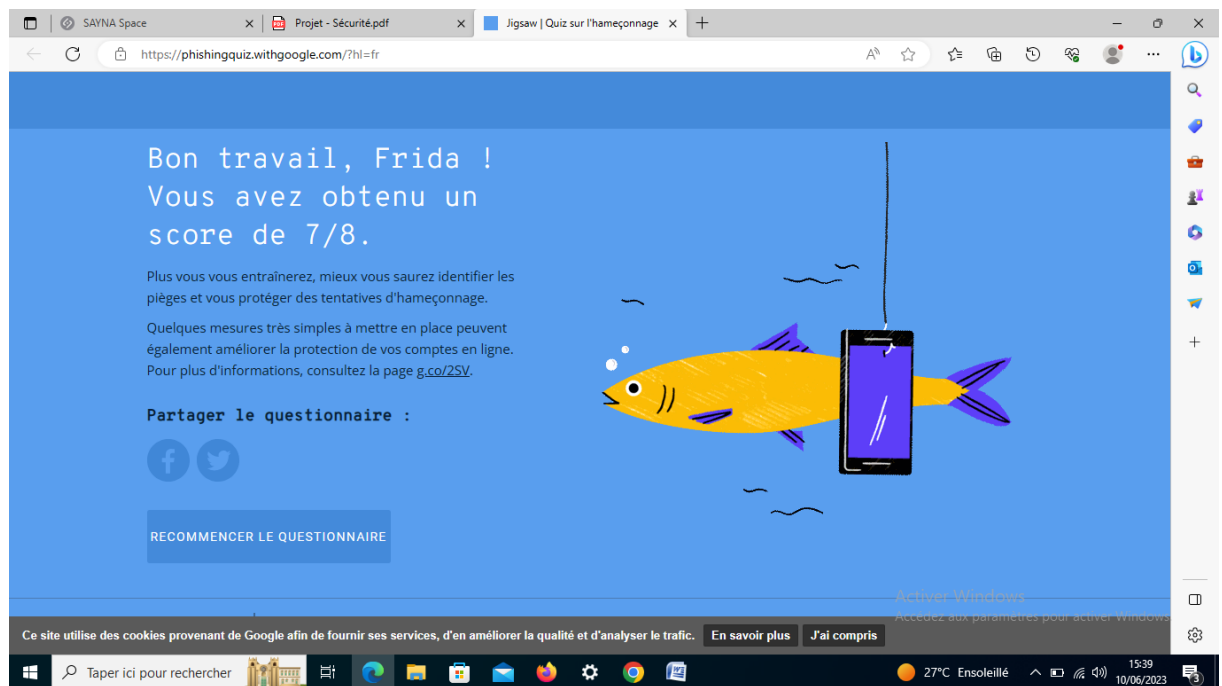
SAYNA Space
Projet - Sécurité.pdf
Jigsaw | Quiz sur l'hameçonnage
https://phishingquiz.withgoogle.com/?hl=fr

Bon travail, Frida ! Vous avez obtenu un score de 7/8.

Plus vous vous entraînerez, mieux vous saurez identifier les pièges et vous protéger des tentatives d'hameçonnage.

Quelques mesures très simples à mettre en place peuvent également améliorer la protection de vos comptes en ligne. Pour plus d'informations, consultez la page g.co/2SV.

Partager le questionnaire :

RECOMMENCER LE QUESTIONNAIRE

Activer Windows
Accédez aux paramètres pour activer Windows.

Ce site utilise des cookies provenant de Google afin de fournir ses services, d'en améliorer la qualité et d'analyser le trafic. En savoir plus J'ai compris

Taper ici pour rechercher
27°C Ensoleillé
15:39
10/06/2023
3